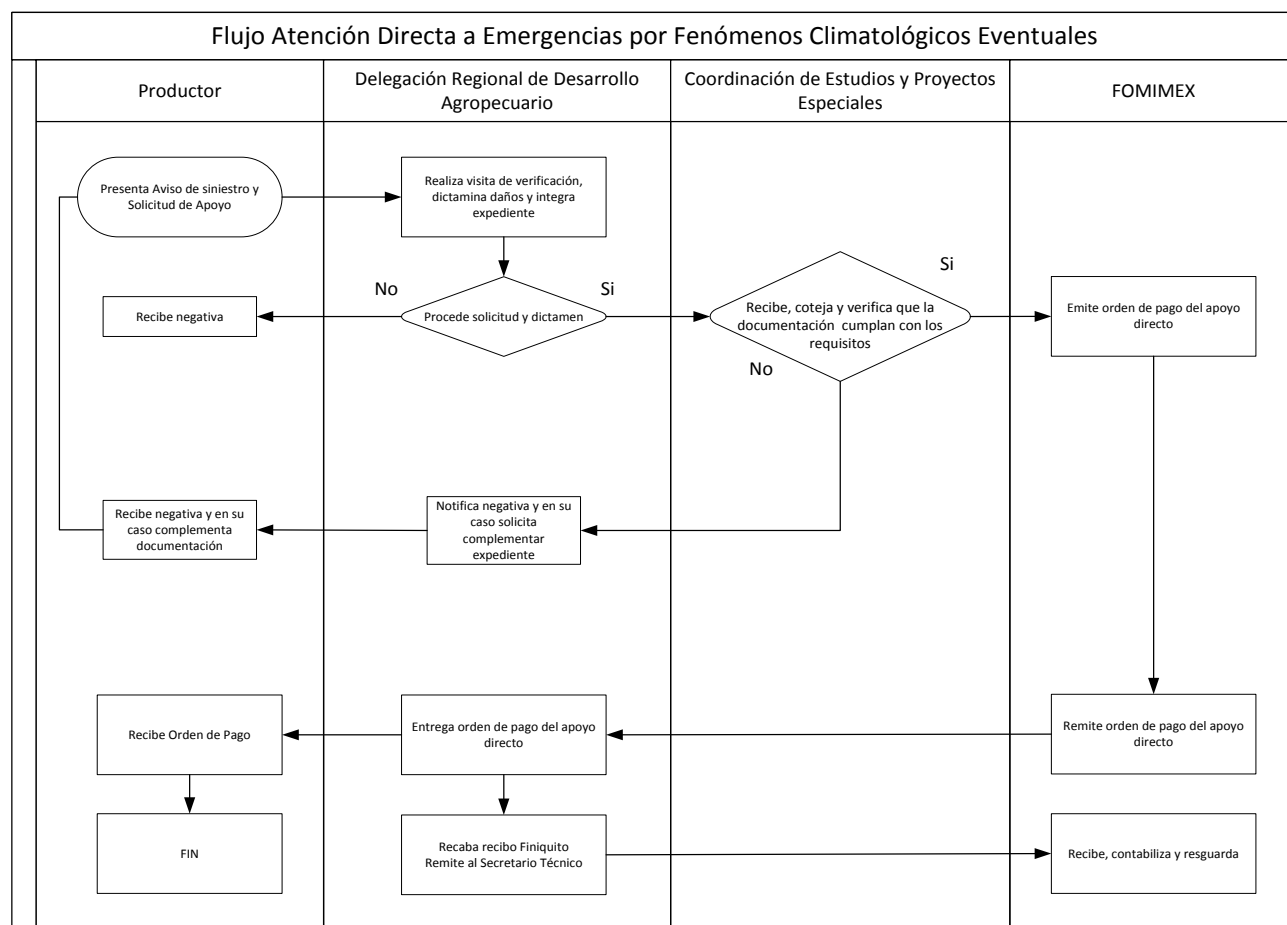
Flujo Atención Directa a Emergencias por Fenómenos Climatológicos Eventuales

Productor

Delegación Regional de Desarrollo Agropecuario

Coordinación de Estudios y Proyectos Especiales

FOMIMEX

Presenta Aviso de siniestro y Solicitud de Apoyo

Realiza visita de verificación, dictamina daños y integra expediente

No

Si

Procede solicitud y dictamen

Recibe negativa

Si

Recibe, coteja y verifica que la documentación cumplan con los requisitos

No

Emite orden de pago del apoyo directo

Recibe negativa y en su caso complementa documentación

Notifica negativa y en su caso solicita complementar expediente

Recibe Orden de Pago

Entrega orden de pago del apoyo directo

Remite orden de pago del apoyo directo

FIN

Recaba recibo Finiquito Remite al Secretario Técnico

Recibe, contabiliza y resguarda